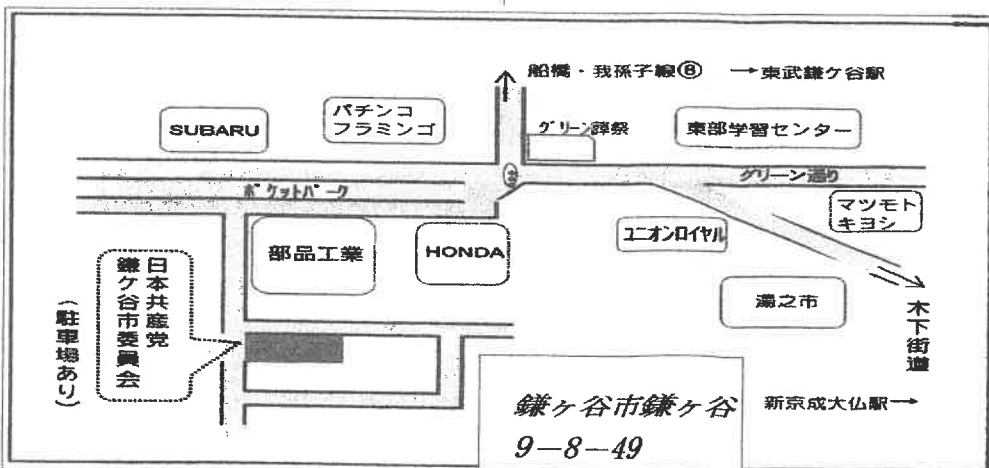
船橋・我孫子線⑧ →東武鎌ケ谷駅

SUBARU

パチンコ
フラミンゴ

グリーン葬祭

東部学習センター

グリーン通り

ポケットパーク

マツモト
キヨシ

部品工業

HONDA

ユニオンロイヤル

日本共産党
鎌ケ谷市委員会

(駐車場あり)

湯之市

木下街道

鎌ヶ谷市鎌ヶ谷
9—8—49

新京成大仏駅→